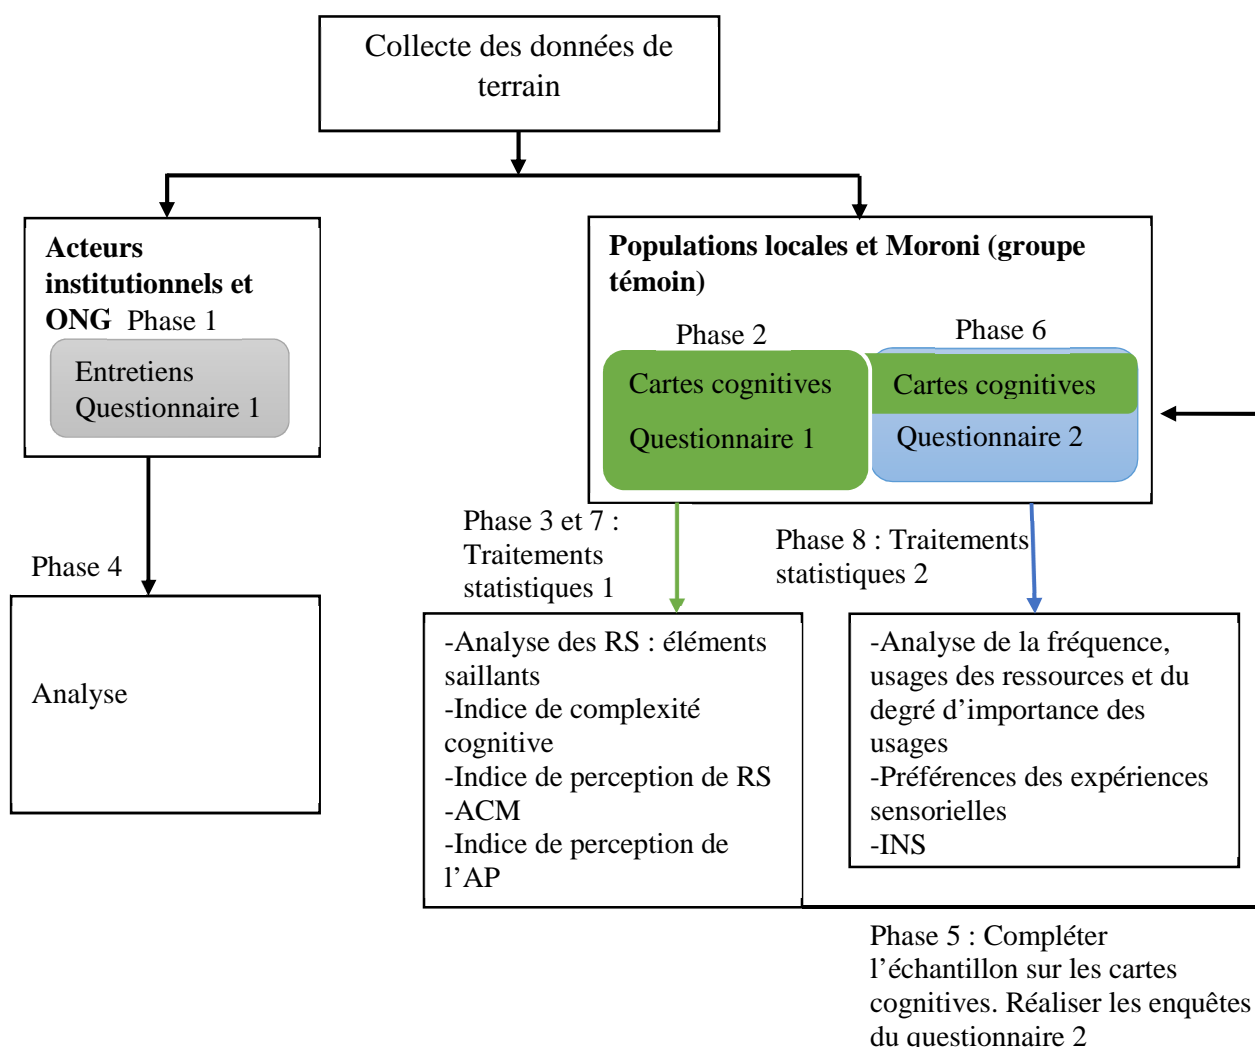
Collecte des données de terrain

**Acteurs institutionnels et ONG** Phase 1

Entretiens
Questionnaire 1

Phase 4

Analyse

**Populations locales et Moroni (groupe témoin)**

Phase 2

Cartes cognitives

Questionnaire 1

Phase 6

Cartes cognitives

Questionnaire 2

Phase 3 et 7 : Traitements statistiques 1

Phase 8 : Traitements statistiques 2

-Analyse des RS : éléments saillants
-Indice de complexité cognitive
-Indice de perception de RS
-ACM
-Indice de perception de l'AP

-Analyse de la fréquence, usages des ressources et du degré d'importance des usages
-Préférences des expériences sensorielles
-INS

Phase 5 : Compléter l'échantillon sur les cartes cognitives. Réaliser les enquêtes du questionnaire 2